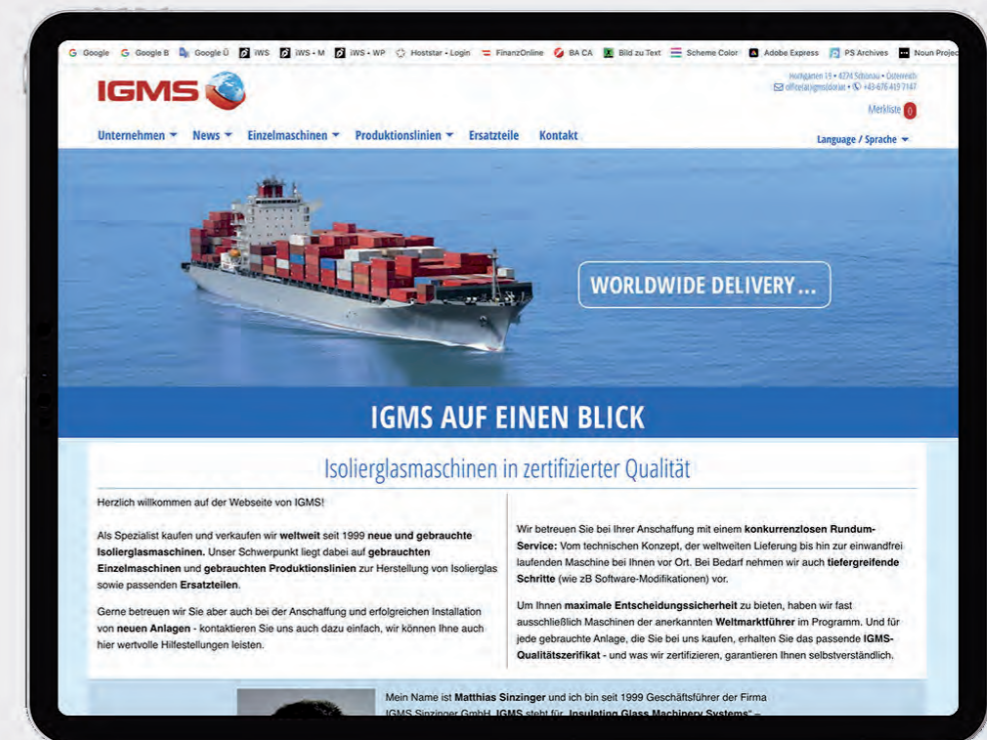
Google Google B Google Ü IWS IWS • M IWS • WP Hoststar - Login FinanzOnline BA CA Bild zu Text Scheme Color Adobe Express PS Archives Noun Projec

IGMS

Hochgasten 15 • 4274 Schönau • Österreich
office@igms.at • +43 676 419 7147

Merkliste 0

Unternehmen News Einzelmaschinen Produktionslinien Ersatzteile Kontakt

Language / Sprache

WORLDWIDE DELIVERY ...

IGMS AUF EINEN BLICK

Isolierglasmaschinen in zertifizierter Qualität

Herzlich willkommen auf der Webseite von IGMS!

Als Spezialist kaufen und verkaufen wir weltweit seit 1999 neue und gebrauchte Isolierglasmaschinen. Unser Schwerpunkt liegt dabei auf gebrauchten Einzelmaschinen und gebrauchten Produktionslinien zur Herstellung von Isolierglas sowie passenden Ersatzteilen.

Gerne betreuen wir Sie aber auch bei der Anschaffung und erfolgreichen Installation von neuen Anlagen - kontaktieren Sie uns auch dazu einfach, wir können Ihne auch hier wertvolle Hilfestellungen leisten.

Wir betreuen Sie bei Ihrer Anschaffung mit einem konkurrenzlosen Rundum-Service: Vom technischen Konzept, der weltweiten Lieferung bis hin zur einwandfrei laufenden Maschine bei Ihnen vor Ort. Bei Bedarf nehmen wir auch tiefergreifende Schritte (wie zB Software-Modifikationen) vor.

Um Ihnen maximale Entscheidungssicherheit zu bieten, haben wir fast ausschließlich Maschinen der anerkannten Weltmarktführer im Programm. Und für jede gebrauchte Anlage, die Sie bei uns kaufen, erhalten Sie das passende IGMS-Qualitätszerifikat - und was wir zertifizieren, garantieren Ihnen selbstverständlich.

Mein Name ist Matthias Sinzinger und ich bin seit 1999 Geschäftsführer der Firma IGMS Sinzinger GmbH. IGMS steht für „Insulating Glass Machinery Systems" –